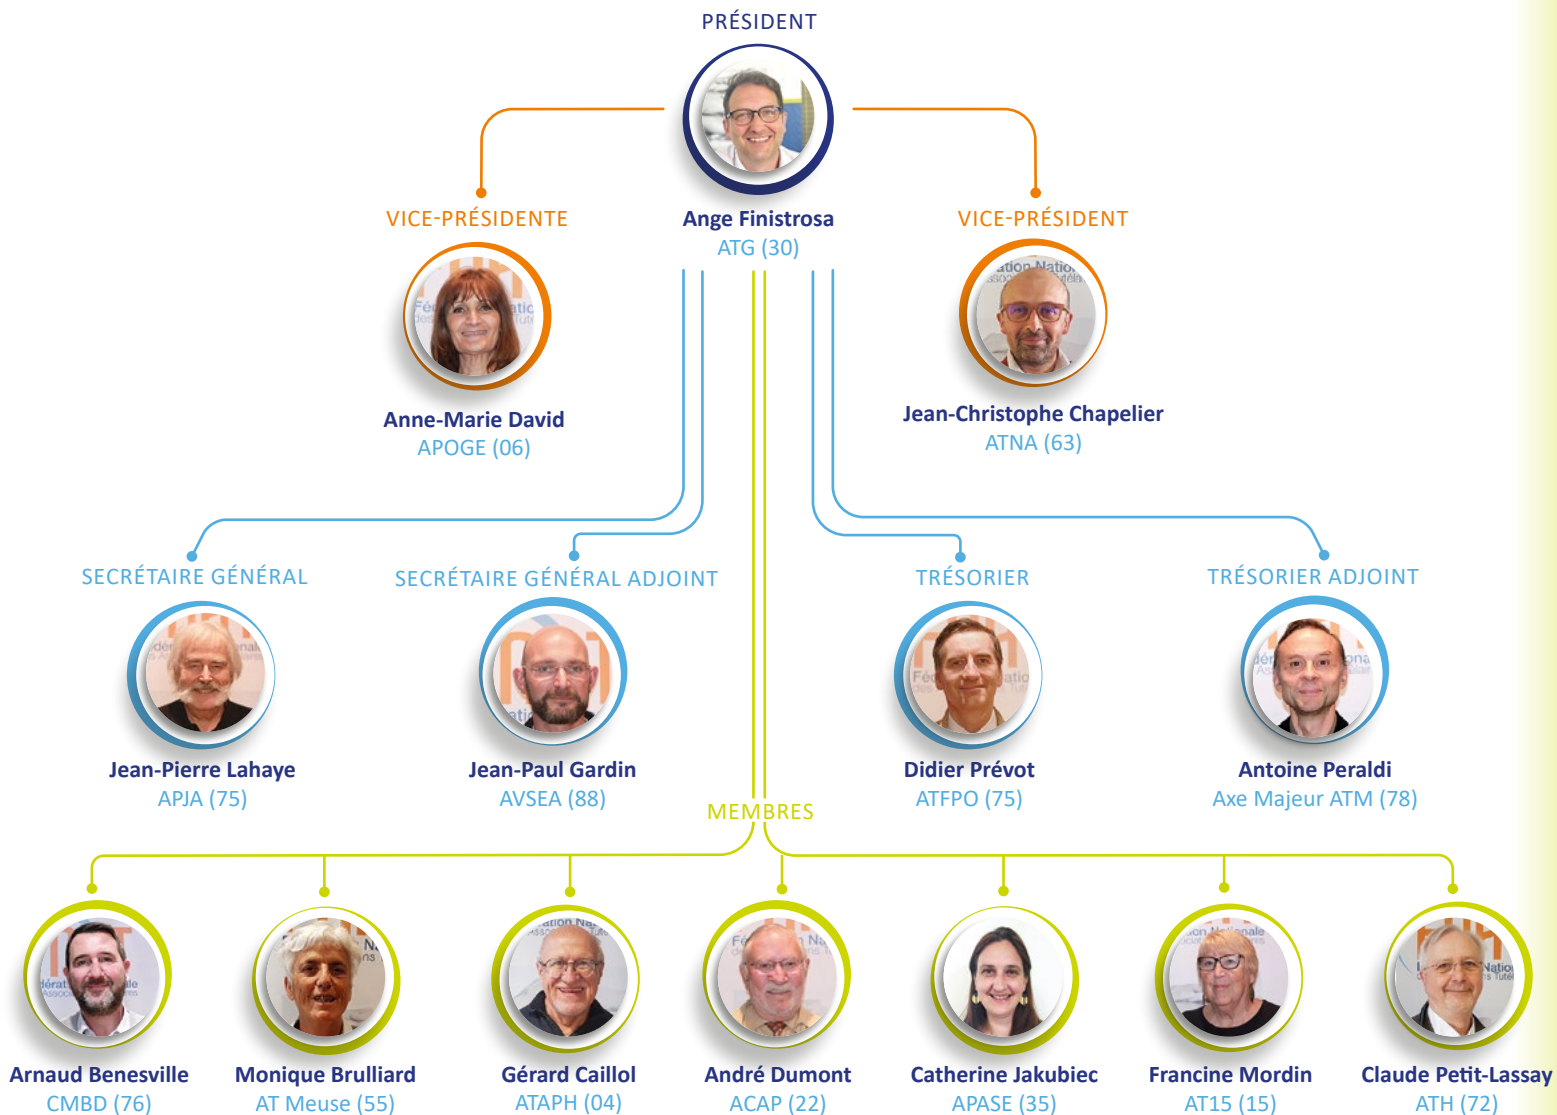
PRÉSIDENT

VICE-PRÉSIDENTE

Ange Finistrosa
ATG (30)

VICE-PRÉSIDENT

Anne-Marie David
APOGE (06)

Jean-Christophe Chapelier
ATNA (63)

SECRÉTAIRE GÉNÉRAL

SECRÉTAIRE GÉNÉRAL ADJOINT

TRÉSORIER

TRÉSORIER ADJOINT

Jean-Pierre Lahaye
APJA (75)

Jean-Paul Gardin
AVSEA (88)

Didier Prévot
ATFPO (75)

Antoine Peraldi
Axe Majeur ATM (78)

MEMBRES

Arnaud Benesville
CMBD (76)

Monique Brulliard
AT Meuse (55)

Gérard Caillol
ATAPH (04)

André Dumont
ACAP (22)

Catherine Jakubiec
APASE (35)

Francine Mordin
AT15 (15)

Claude Petit-Lassay
ATH (72)